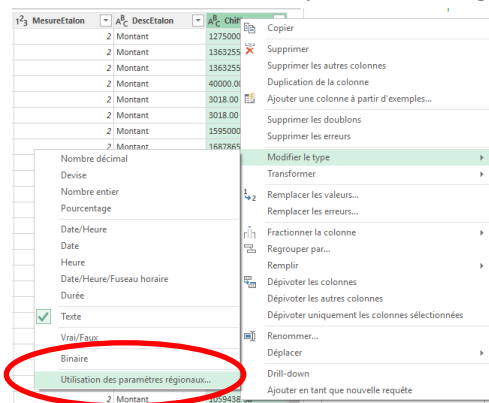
| $1^2_3$ MesureEtalon | $A^B_C$ DescEtalon | $A^B_C$ Chiff |
|---|---|---|
| 2 | Montant | 1275000 |
| 2 | Montant | 1363255 |
| 2 | Montant | 1363255 |
| 2 | Montant | 40000.00 |
| 2 | Montant | 3018.00 |
| 2 | Montant | 3018.00 |
| 2 | Montant | 1595000 |
| 2 | Montant | 1687865 |
| 2 | Montant | 1059438.00 |

Copier
Supprimer
Supprimer les autres colonnes
Duplication de la colonne
Ajouter une colonne à partir d'exemples...
Supprimer les doublons
Supprimer les erreurs
Modifier le type
Transformer
Remplacer les valeurs...
Remplacer les erreurs...
Fractionner la colonne
Regrouper par...
Remplir
Dépivoter les colonnes
Dépivoter les autres colonnes
Dépivoter uniquement les colonnes sélectionnées
Renommer...
Déplacer
Drill-down
Ajouter en tant que nouvelle requête

Nombre décimal
Devise
Nombre entier
Pourcentage
Date/Heure
Date
Heure
Date/Heure/Fuseau horaire
Durée
Texte
Vrai/Faux
Binaire
Utilisation des paramètres régionaux...